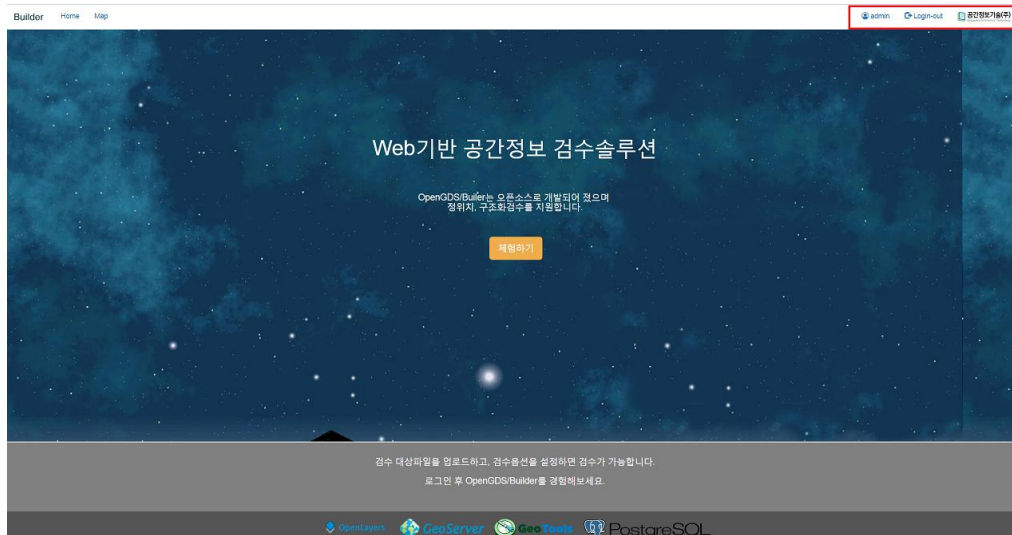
Builder Home Map

admin Login-out 공간정보기술(주)

Web기반 공간정보 검수솔루션

OpenGDS/Builder는 오픈소스로 개발되어 졌으며 정위치, 구조화검수를 지원합니다.

체험하기

검수 대상파일을 업로드하고, 검수옵션을 설정하면 검수가 가능합니다.

로그인 후 OpenGDS/Builder를 경험해보세요.

OpenLayers GeoServer GeoTools PostgreSQL